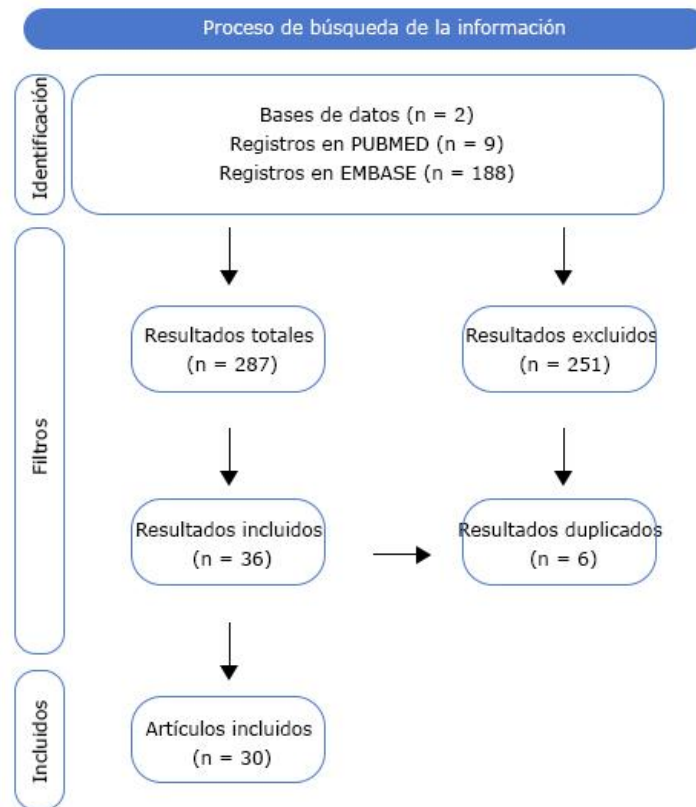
Proceso de búsqueda de la información

Identificación

Bases de datos (n = 2)
Registros en PUBMED (n = 9)
Registros en EMBASE (n = 188)

Filtros

Resultados totales
(n = 287)

Resultados excluidos
(n = 251)

Resultados incluidos
(n = 36)

Resultados duplicados
(n = 6)

Incluidos

Artículos incluidos
(n = 30)